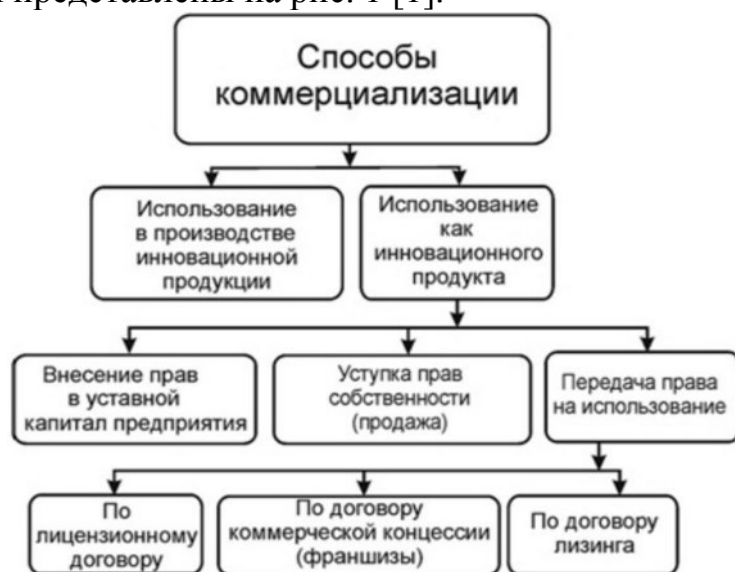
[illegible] представлены на рис. 1 [1].

Способы коммерциализации

Использование в производстве инновационной продукции

Использование как инновационного продукта

Внесение прав в уставной капитал предприятия

Уступка прав собственности (продажа)

Передача права на использование

По лицензионному договору

По договору коммерческой концессии (франшизы)

По договору лизинга